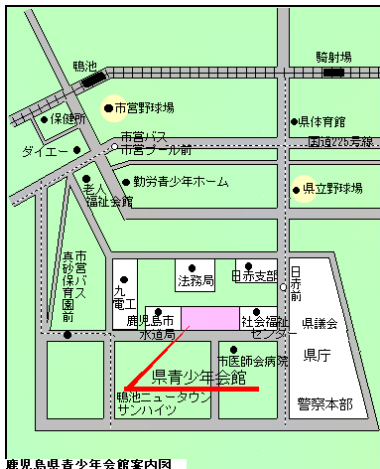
鴨池
騎射場
市営野球場
保健所
県体育館
市営バス
市営プール前
国道225号線
ダイエー
勤労青少年ホーム
老人福祉会館
県立野球場
市営鴨池バス停前
九電工
法務局
日赤支部
日赤前
鹿児島市水道局
社会福祉センター
県議会
県庁
市医師会病院
県青少年会館
鴨池ニュータウンサンハイツ
警察本部
鹿児島県青少年会館案内図